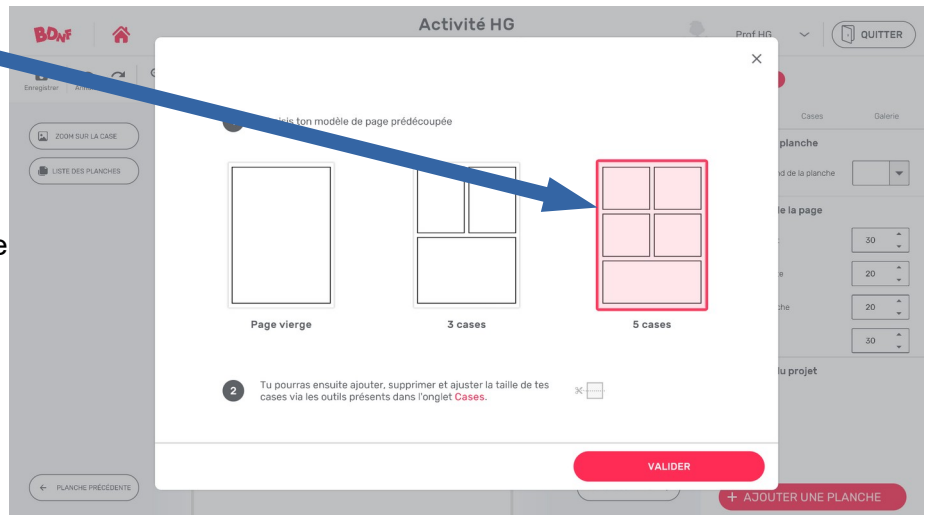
BDnF

Activité HG

Prof HG

QUITTER

Enregistrer

Ann

ZOOM SUR LA CASE

LISTE DES PLANCHES

e

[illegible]is ton modèle de page prédécoupée

Page vierge

3 cases

5 cases

2

Tu pourras ensuite ajouter, supprimer et ajuster la taille de tes cases via les outils présents dans l'onglet Cases.

VALIDER

Cases

Galerie

planche

d de la planche

le la page

30

20

20

30

lu projet

PLANCHE PRÉCÉDENTE

+ AJOUTER UNE PLANCHE